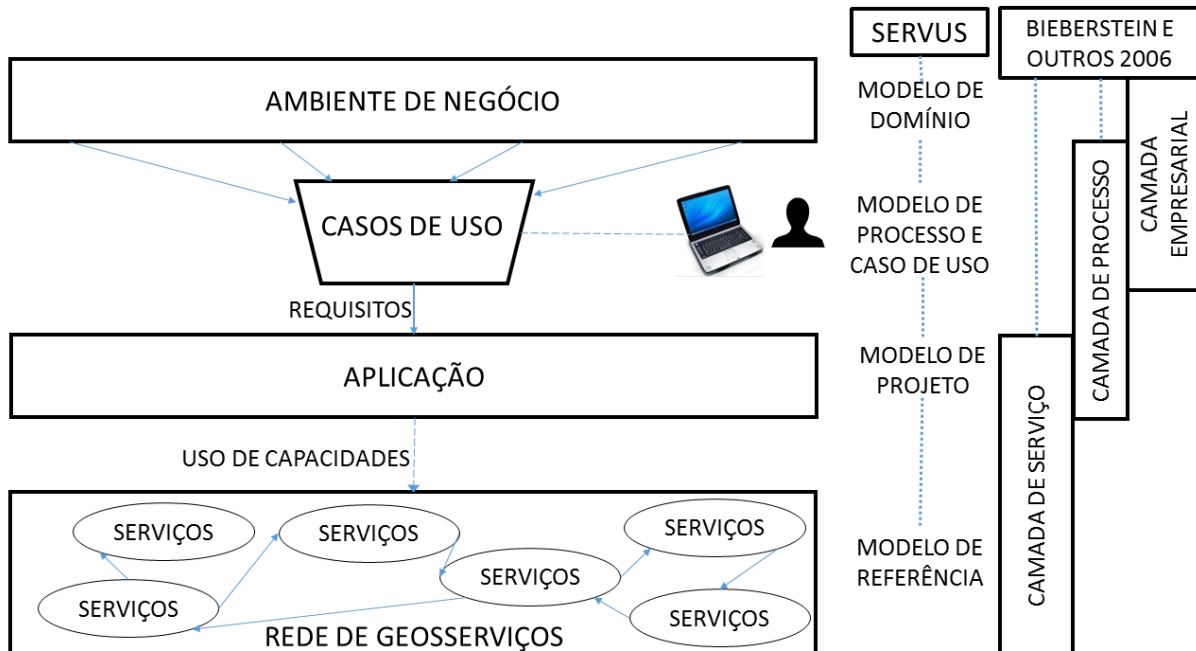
AMBIENTE DE NEGÓCIO

CASOS DE USO

REQUISITOS

APLICAÇÃO

USO DE CAPACIDADES

SERVIÇOS

SERVIÇOS

SERVIÇOS

SERVIÇOS

SERVIÇOS

SERVIÇOS

REDE DE GEOSSERVIÇOS

SERVUS

MODELO DE DOMÍNIO

MODELO DE PROCESSO E CASO DE USO

MODELO DE PROJETO

MODELO DE REFERÊNCIA

BIEBERSTEIN E OUTROS 2006

CAMADA EMPRESARIAL

CAMADA DE PROCESSO

CAMADA DE SERVIÇO